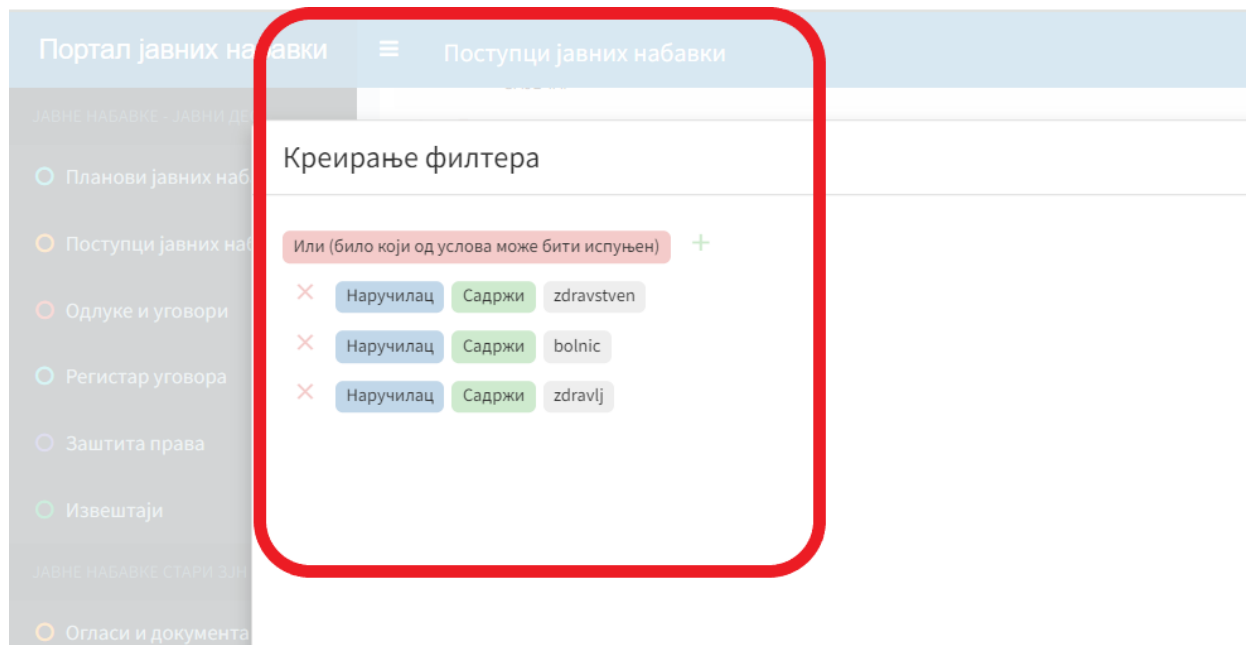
Портал јавних на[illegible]авки

Поступци јавних набавки

ЈАВНЕ НАБАВКЕ - ЈАВНИ ДЕ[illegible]

Планови јавних наб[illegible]

Поступци јавних наб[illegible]

Одлуке и уговори

Регистар уговора

Заштита права

Извештаји

ЈАВНЕ НАБАВКЕ СТАРИ ЗЈН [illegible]

Огласи и документа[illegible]

Креирање филтера

Или (било који од услова може бити испуњен) +

× Наручилац Садржи zdravstven

× Наручилац Садржи bolnic

× Наручилац Садржи zdravlj